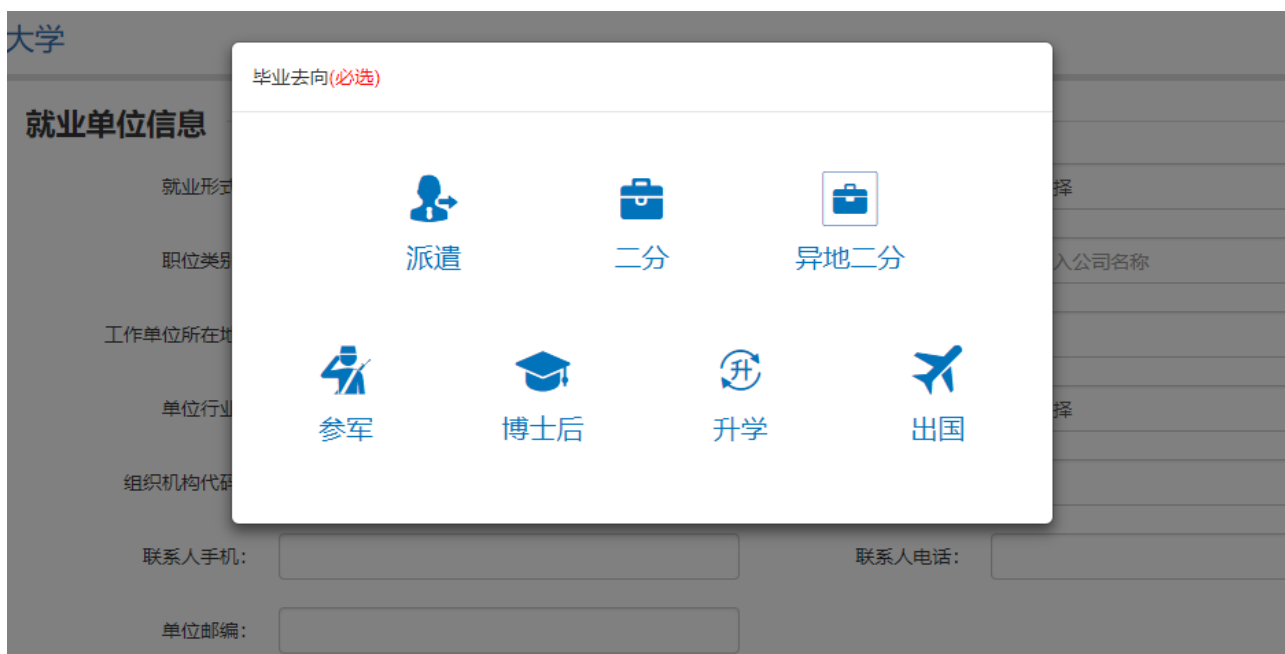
大学

就业单位信息

就业形式

职位类别

工作单位所在地

单位行业

组织机构代码

择

入公司名称

择

毕业去向(必选)

派遣

二分

异地二分

参军

博士后

升
升学

出国

联系人手机:

联系人电话:

单位邮编: